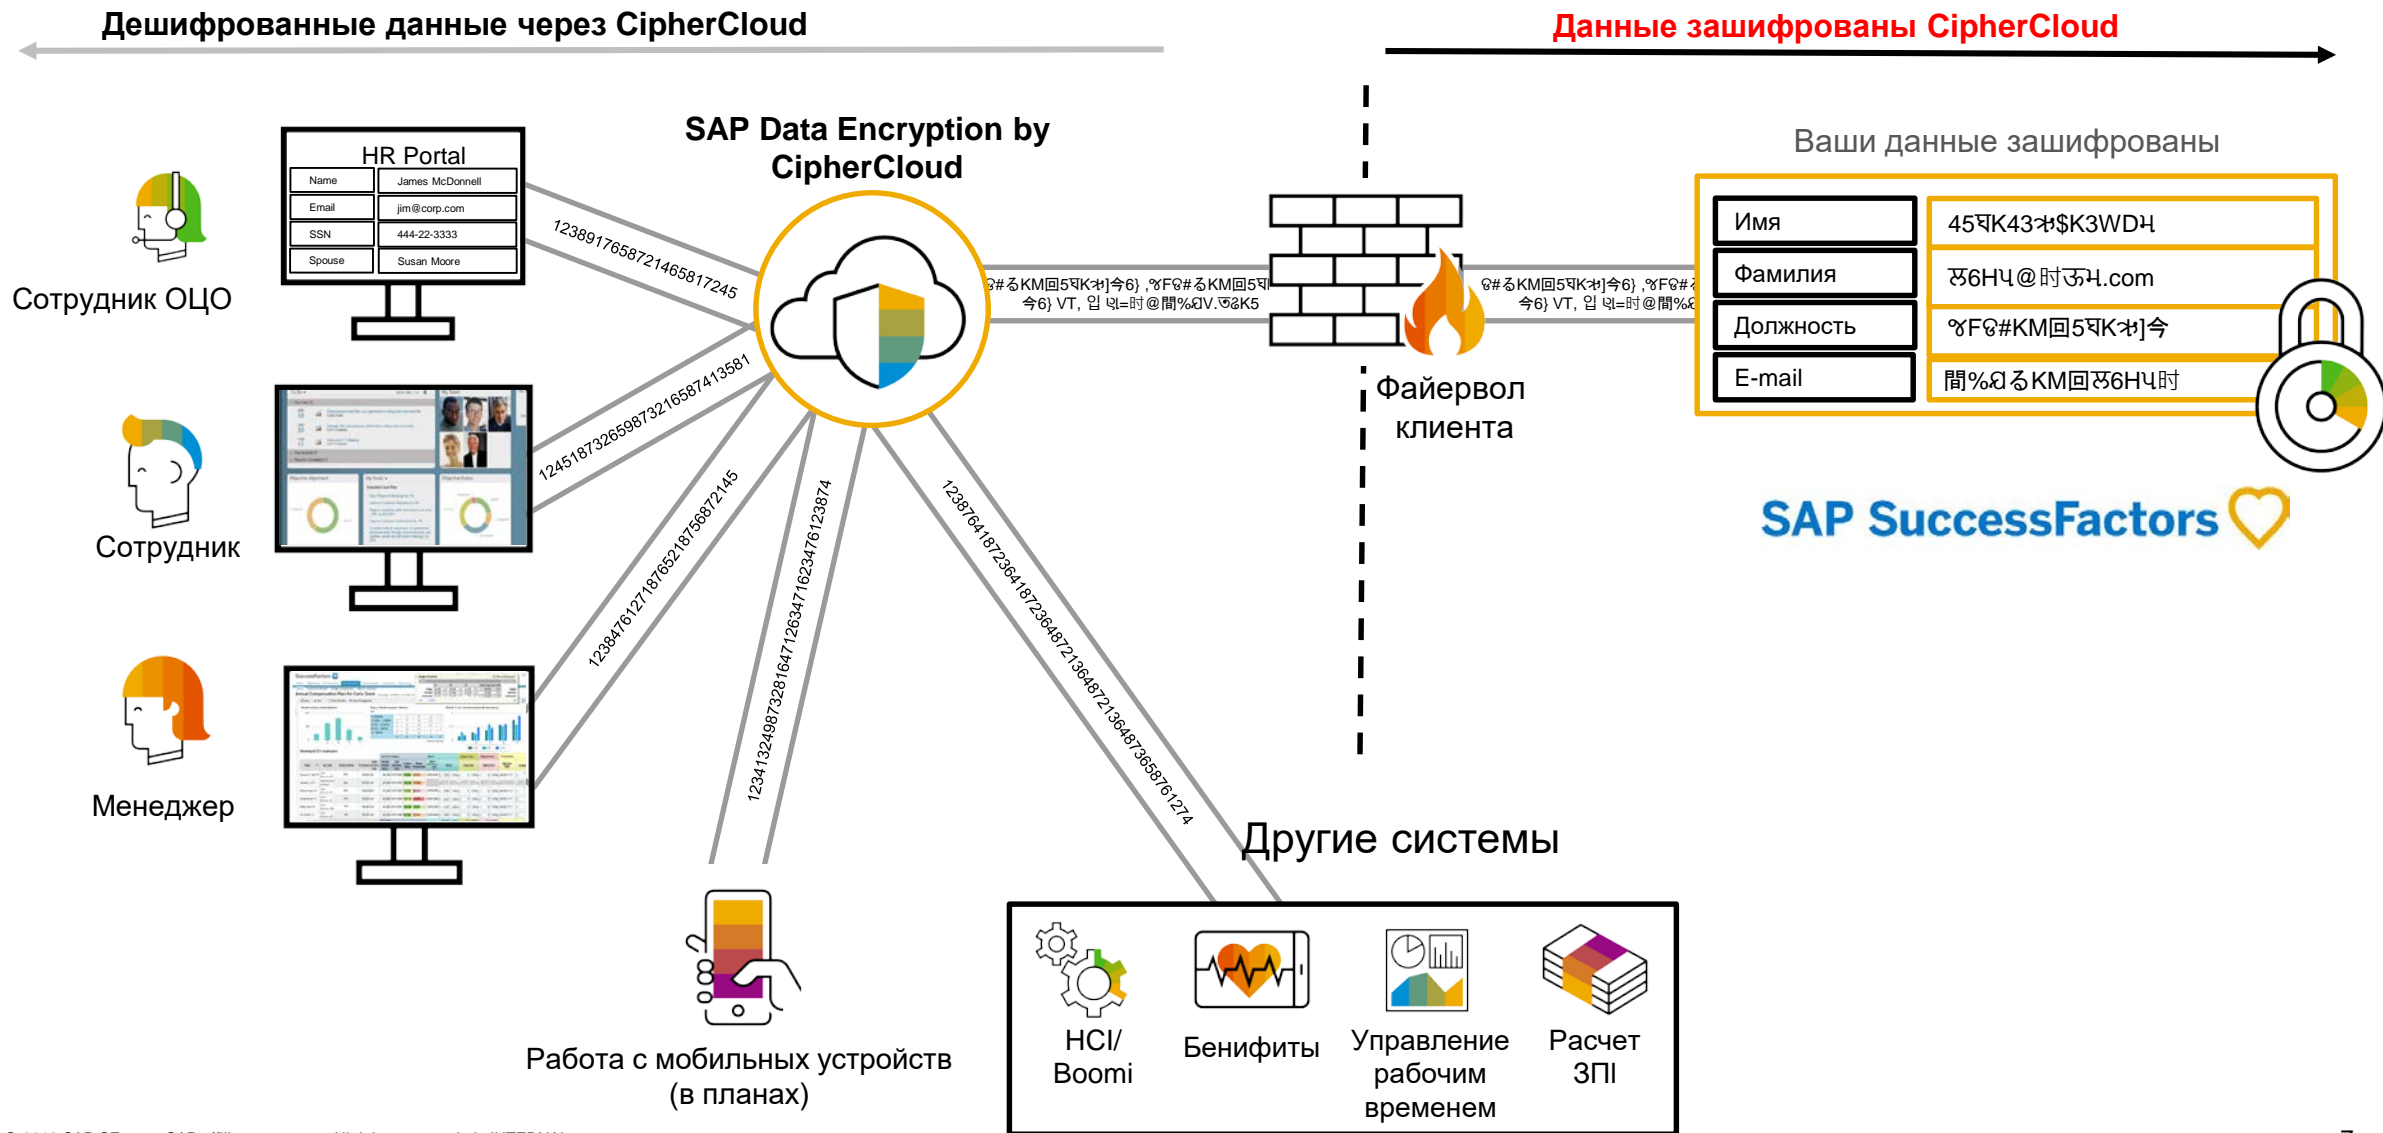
Дешифрованные данные через CipherCloud

Данные зашифрованы CipherCloud

SAP Data Encryption by CipherCloud

Ваши данные зашифрованы

HR Portal

| Name | James McDonnell |
|---|---|
| Email | jim@corp.com |
| SSN | 444-22-3333 |
| Spouse | Susan Moore |

Сотрудник ОЦО

Сотрудник

Менеджер

123891765872146581724 5

124518732659873216587413581

12384761271876521875687214 5

123413249873281647126347162347612387 4

12387641872364187236487213648721364873658761274

Файервол клиента

| Имя | 45ҸK43ᅠ$K3WDҸ |
|---|---|
| Фамилия | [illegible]6Н4@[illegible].com |
| Должность | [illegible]F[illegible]#KM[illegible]5ҸK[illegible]]今 |
| E-mail | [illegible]%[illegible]KM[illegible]6Н4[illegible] |

SAP SuccessFactors

Другие системы

HCI/ Boomi

Бенифиты

Управление рабочим временем

Расчет ЗП

Работа с мобильных устройств (в планах)